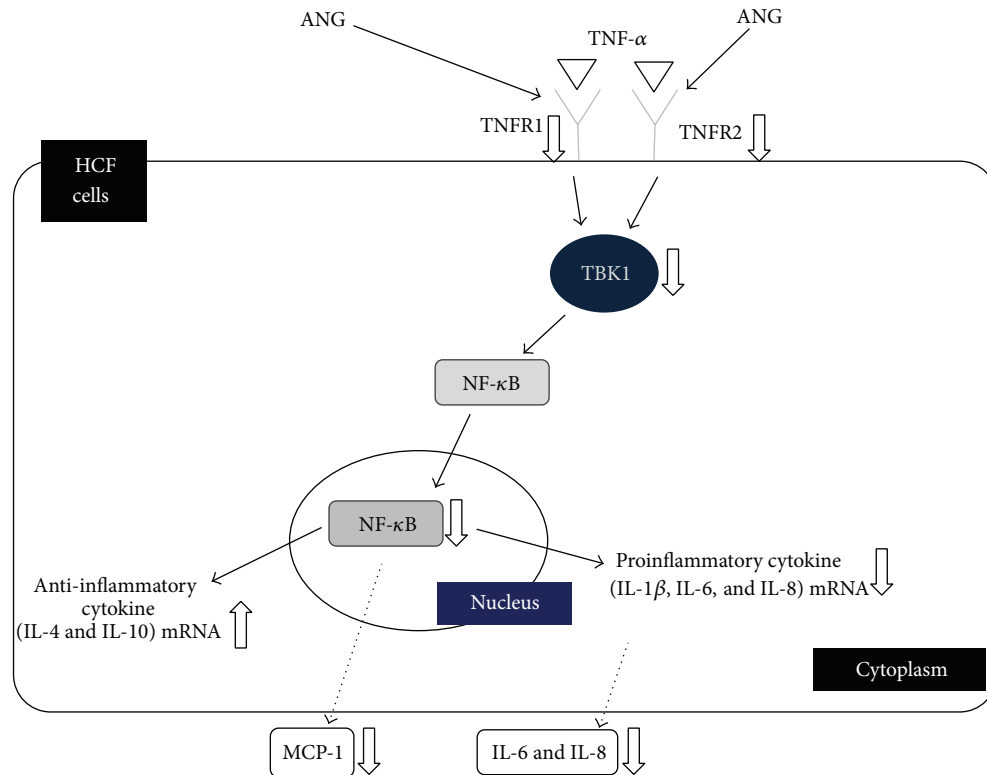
ANG

TNF-$\alpha$

ANG

TNFR1

TNFR2

HCF cells

TBK1

NF-$\kappa$B

NF-$\kappa$B

Anti-inflammatory cytokine (IL-4 and IL-10) mRNA

Proinflammatory cytokine (IL-1$\beta$, IL-6, and IL-8) mRNA

Nucleus

Cytoplasm

MCP-1

IL-6 and IL-8